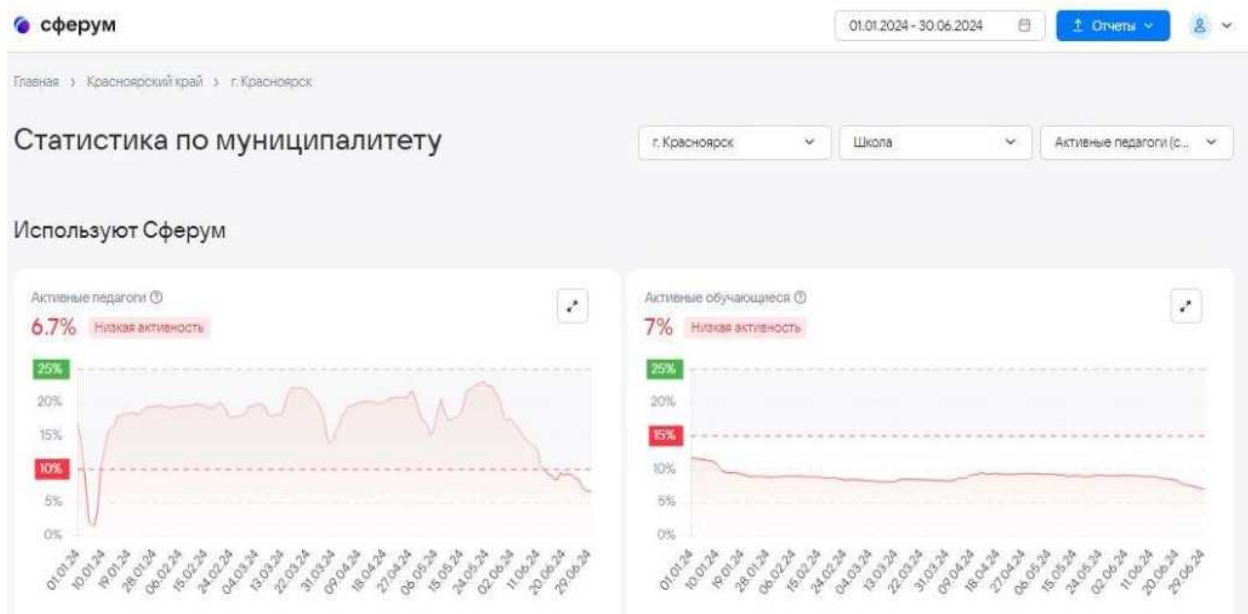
сферум

01.01.2024 - 30.06.2024

Отчеты

Главная > Красноярский край > г. Красноярск

Статистика по муниципалитету

г. Красноярск

Школа

Активные педагоги (с...

Используют Сферум

Активные педагоги
6.7% Низкая активность

25%
20%
15%
10%
5%
0%

01.01.24 10.01.24 19.01.24 28.01.24 06.02.24 15.02.24 24.02.24 04.03.24 13.03.24 22.03.24 31.03.24 09.04.24 18.04.24 27.04.24 06.05.24 15.05.24 24.05.24 02.06.24 11.06.24 20.06.24 29.06.24

Активные обучающиеся
7% Низкая активность

25%
20%
15%
10%
5%
0%

01.01.24 10.01.24 19.01.24 28.01.24 06.02.24 15.02.24 24.02.24 04.03.24 13.03.24 22.03.24 31.03.24 09.04.24 18.04.24 27.04.24 06.05.24 15.05.24 24.05.24 02.06.24 11.06.24 20.06.24 29.06.24